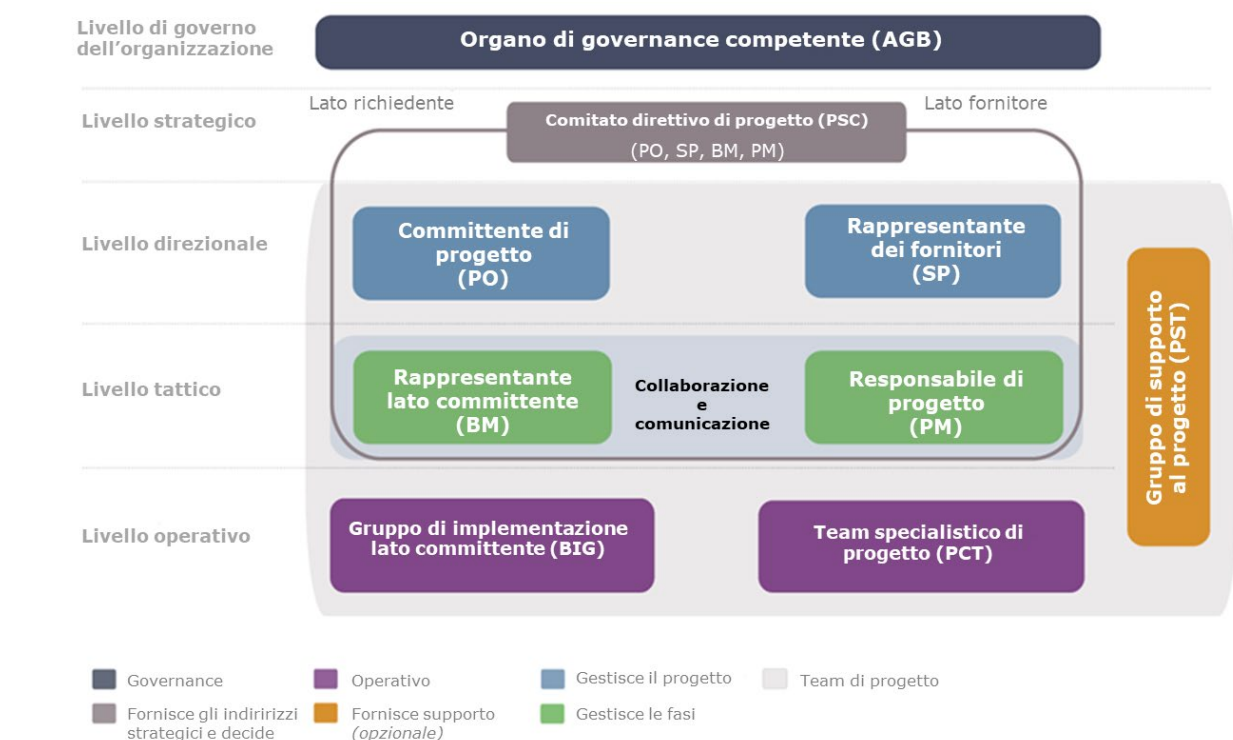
Livello di governo dell'organizzazione

Organo di governance competente (AGB)

Livello strategico

Lato richiedente

Comitato direttivo di progetto (PSC)
(PO, SP, BM, PM)

Lato fornitore

Livello direzionale

Committente di progetto (PO)

Rappresentante dei fornitori (SP)

Livello tattico

Rappresentante lato committente (BM)

Collaborazione e comunicazione

Responsabile di progetto (PM)

Gruppo di supporto al progetto (PST)

Livello operativo

Gruppo di implementazione lato committente (BIG)

Team specialistico di progetto (PCT)

Governance
Fornisce gli indiririzzi strategici e decide
Operativo
Fornisce supporto (opzionale)
Gestisce il progetto
Gestisce le fasi
Team di progetto